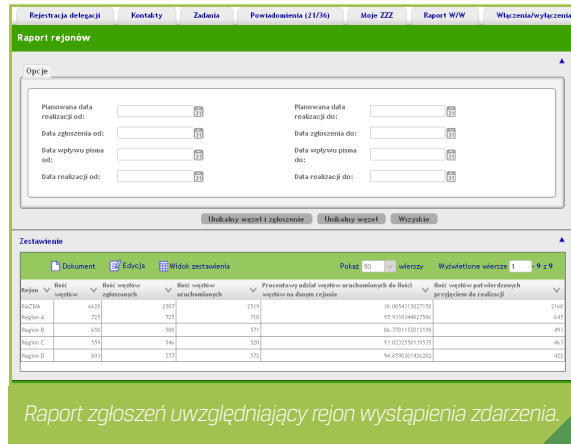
Rejestracja delegacji | Kontakty | Zadania | Powiadomienia (21/36) | Moje ZZZ | Raport W/W | Włączenia/wyłączenia

Raport rejonów

Opcje

Planowana data realizacji od:
Planowana data realizacji do:
Data zgłoszenia od:
Data zgłoszenia do:
Data wpływu pisma od:
Data wpływu pisma do:
Data realizacji od:
Data realizacji do:

Unikalny węzeł i zgłoszenie | Unikalny węzeł | Wszystkie

Zestawienie

Dokument | Edycja | Widok zestawienia | Pokaż 50 wierszy | Wyświetlone wiersze 1 - 9 z 9

| Rejon | Ilość węzłów | Ilość węzłów zgłoszonych | Ilość węzłów uruchomionych | Procentowy udział węzłów uruchomionych do ilości węzłów na danym rejonie | Ilość węzłów potwierdzonych przyjęciem do realizacji |
|---|---|---|---|---|---|
| RAZEM | 6628 | 2587 | 2519 | 38.0054315027158 | 2160 |
| Region A | 725 | 725 | 710 | 97.9310344827586 | 645 |
| Region B | 658 | 588 | 571 | 86.7781155015198 | 493 |
| Region C | 559 | 546 | 520 | 93.0232558139535 | 463 |
| Region D | 603 | 577 | 572 | 94.8590381426202 | 422 |

Raport zgłoszeń uwzględniający rejon wystąpienia zdarzenia.